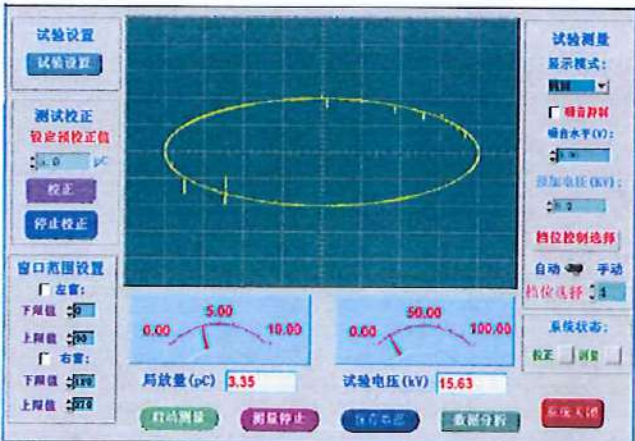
试验设置
试验设置
测试校正
设定预校正值
pC
校正
停止校正
窗口范围设置
左窗:
下限值
上限值
右窗:
下限值
上限值
5.00
0.00
10.00
50.00
0.00
100.00
局放量(pC) 3.35
试验电压(kV) 15.63
试验测量
显示模式:
噪音抑制
噪音水平(V):
施加电压(KV):
档位控制选择
自动 手动
档位选择 4
系统状态:
校正 测量
启动测量
测量停止
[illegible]
数据分析
系统关闭